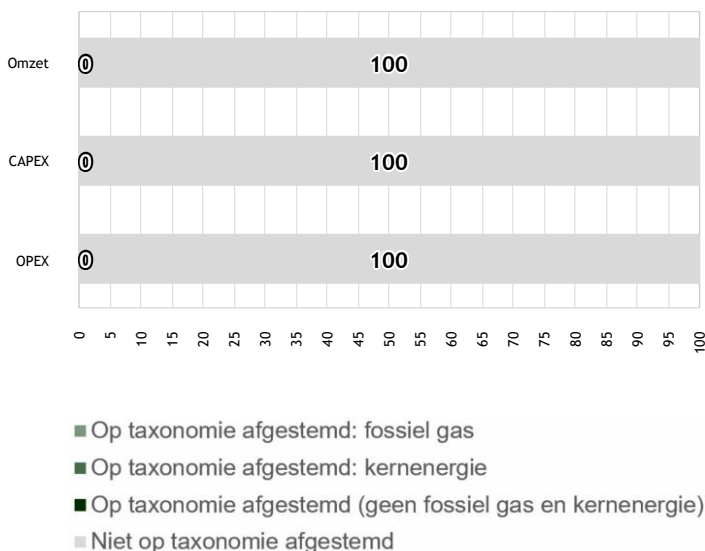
Omzet 0 100

CAPEX 0 100

OPEX 0 100

0 5 10 15 20 25 30 35 40 45 50 55 60 65 70 75 80 85 90 95 100

Op taxonomie afgestemd: fossiel gas

Op taxonomie afgestemd: kernenergie

Op taxonomie afgestemd (geen fossiel gas en kernenergie)

Niet op taxonomie afgestemd